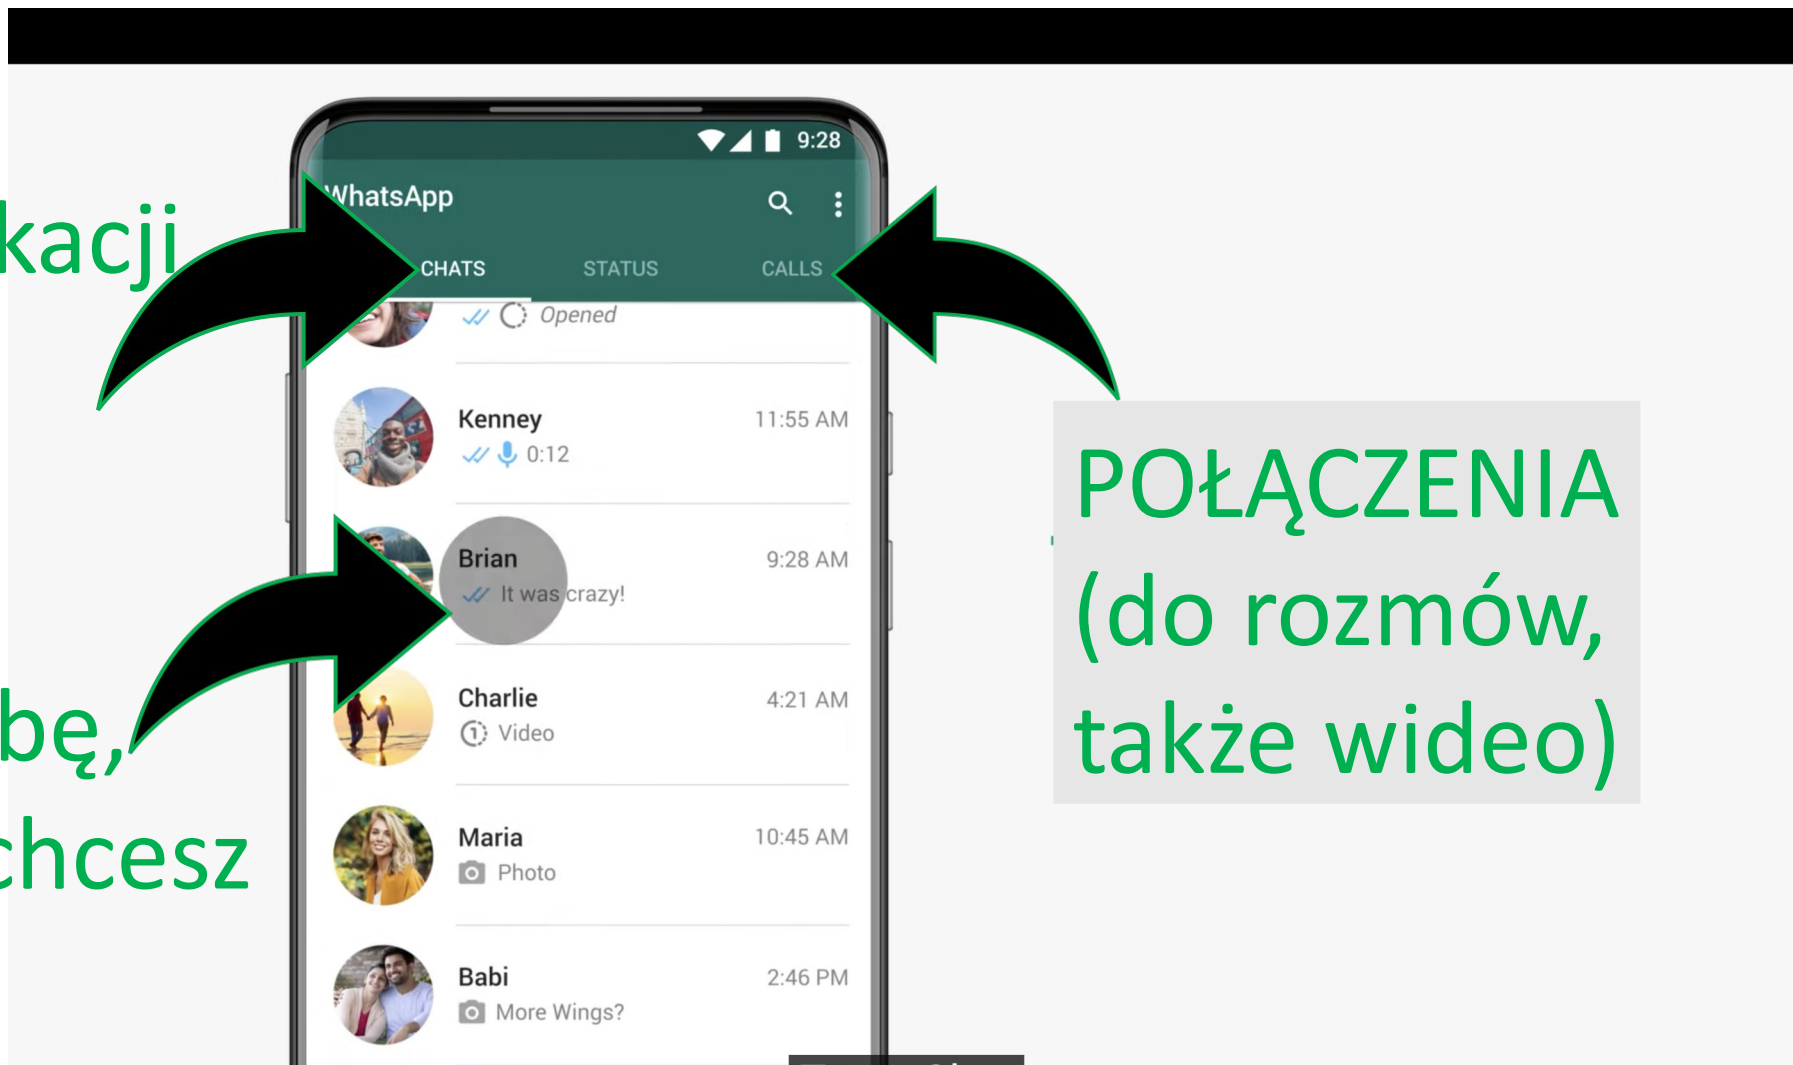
kacji

bę,

chcesz

9:28

WhatsApp

CHATS

STATUS

CALLS

Opened

Kenney
11:55 AM
0:12

Brian
9:28 AM
It was crazy!

Charlie
4:21 AM
Video

Maria
10:45 AM
Photo

Babi
2:46 PM
More Wings?

POŁĄCZENIA (do rozmów, także wideo)